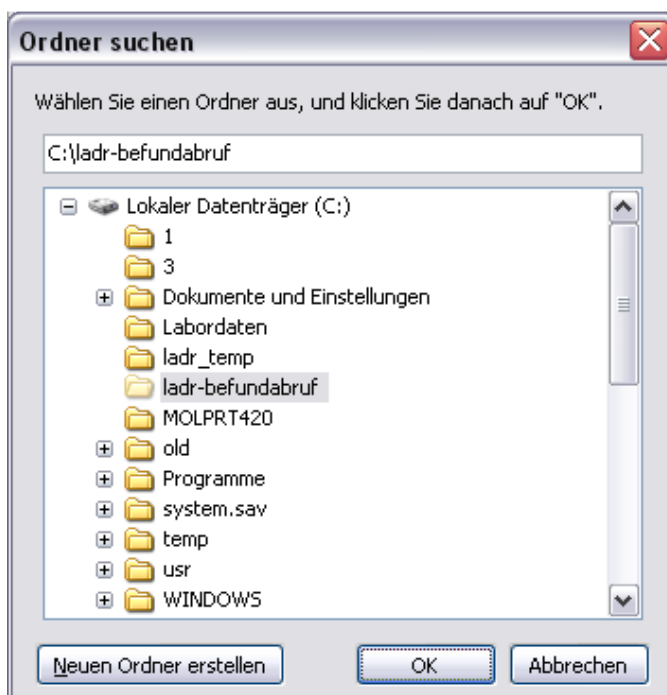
Ordner suchen

Wählen Sie einen Ordner aus, und klicken Sie danach auf "OK".

C:\ladr-befundabruf

Lokaler Datenträger (C:)
1
3
Dokumente und Einstellungen
Labordaten
ladr_temp
ladr-befundabruf
MOLPRT420
old
Programme
system.sav
temp
usr
WINDOWS

Neuen Ordner erstellen
OK
Abbrechen